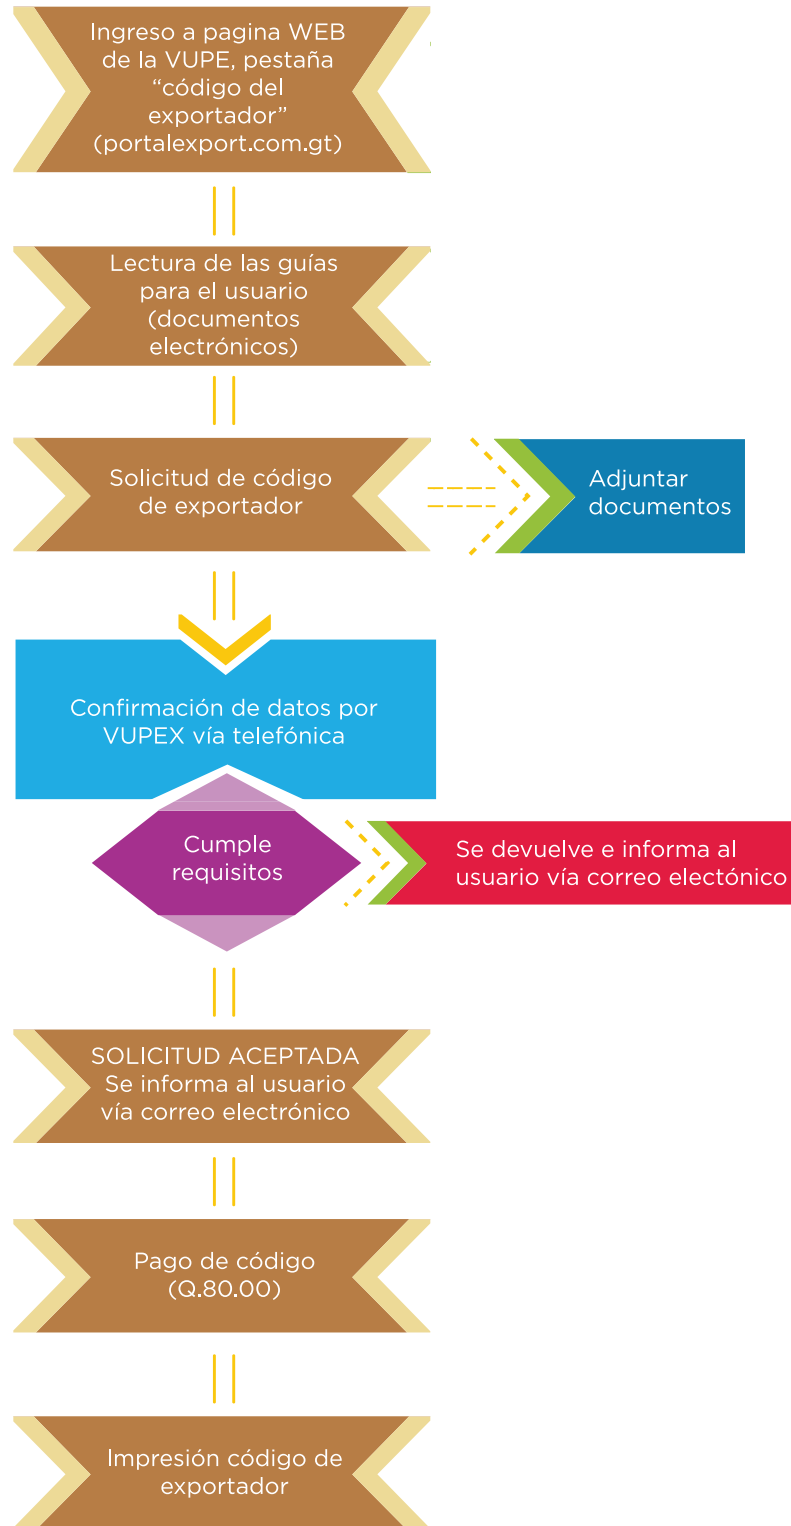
Ingreso a pagina WEB de la VUPE, pestaña “código del exportador” (portalexport.com.gt)

Lectura de las guías para el usuario (documentos electrónicos)

Solicitud de código de exportador

Adjuntar documentos

Confirmación de datos por VUPEX vía telefónica

Cumple requisitos

Se devuelve e informa al usuario vía correo electónico

SOLICITUD ACEPTADA
Se informa al usuario vía correo electrónico

Pago de código (Q.80.00)

Impresión código de exportador